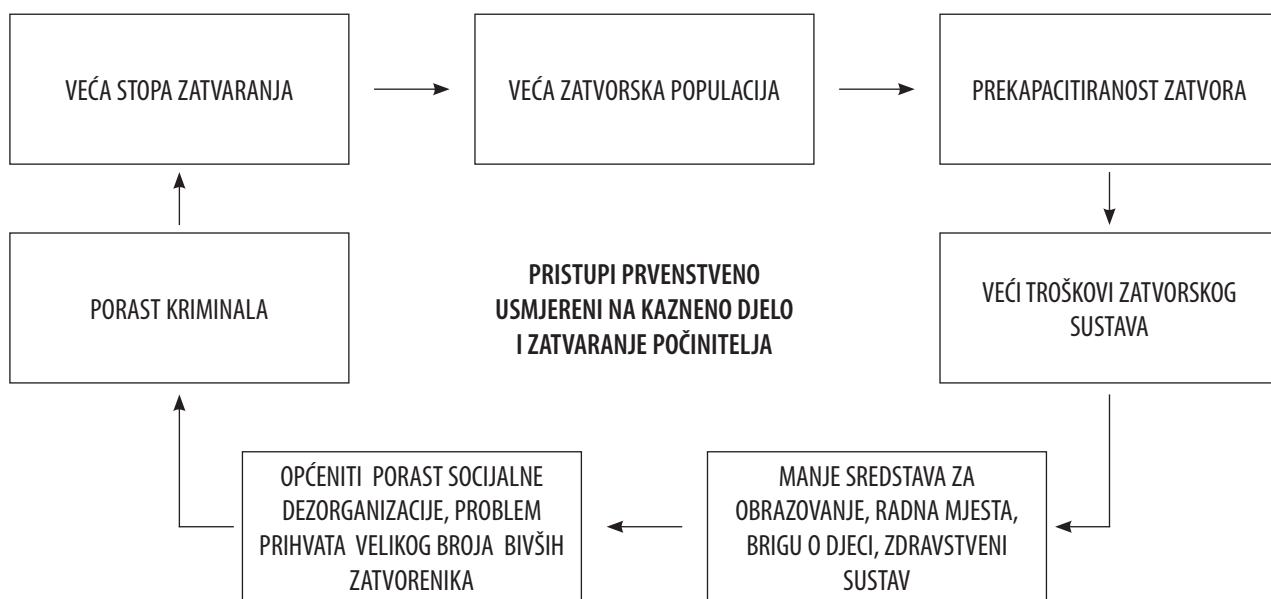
VEĆA STOPA ZATVARANJA

VEĆA ZATVORSKA POPULACIJA

PREKAPACITIRANOST ZATVORA

PORAST KRIMINALA

PRISTUPI PRVENSTVENO USMJERENI NA KAZNENO DJELO I ZATVARANJE POČINITELJA

VEĆI TROŠKOVI ZATVORSKOG SUSTAVA

OPĆENITI PORAST SOCIJALNE DEZORGANIZACIJE, PROBLEM PRIHVATA VELIKOG BROJA BIVŠIH ZATVORENIKA

MANJE SREDSTAVA ZA OBRAZOVANJE, RADNA MJESTA, BRIGU O DJECI, ZDRAVSTVENI SUSTAV